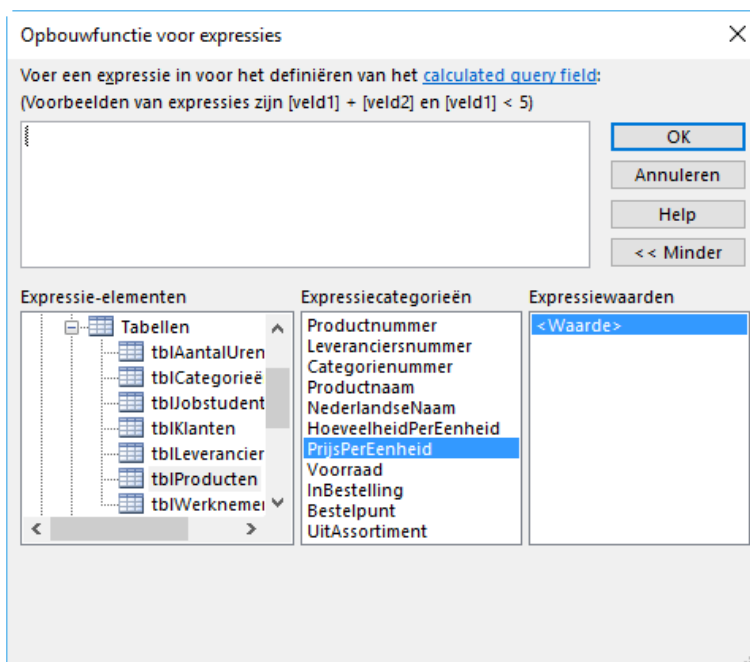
Opbouwfunctie voor expressies

Voer een expressie in voor het definiëren van het calculated query field:
(Voorbeelden van expressies zijn [veld1] + [veld2] en [veld1] < 5)

OK
Annuleren
Help
<< Minder

Expressie-elementen
Tabellen
tblAantalUren
tblCategorieë
tblJobstudent
tblKlanten
tblLeverancier
tblProducten
tblWerknemer

Expressiecategorieën
Productnummer
Leveranciersnummer
Categorienummer
Productnaam
NederlandseNaam
HoeveelheidPerEenheid
PrijsPerEenheid
Voorraad
InBestelling
Bestelpunt
UitAssortiment

Expressiewaarden
<Waarde>